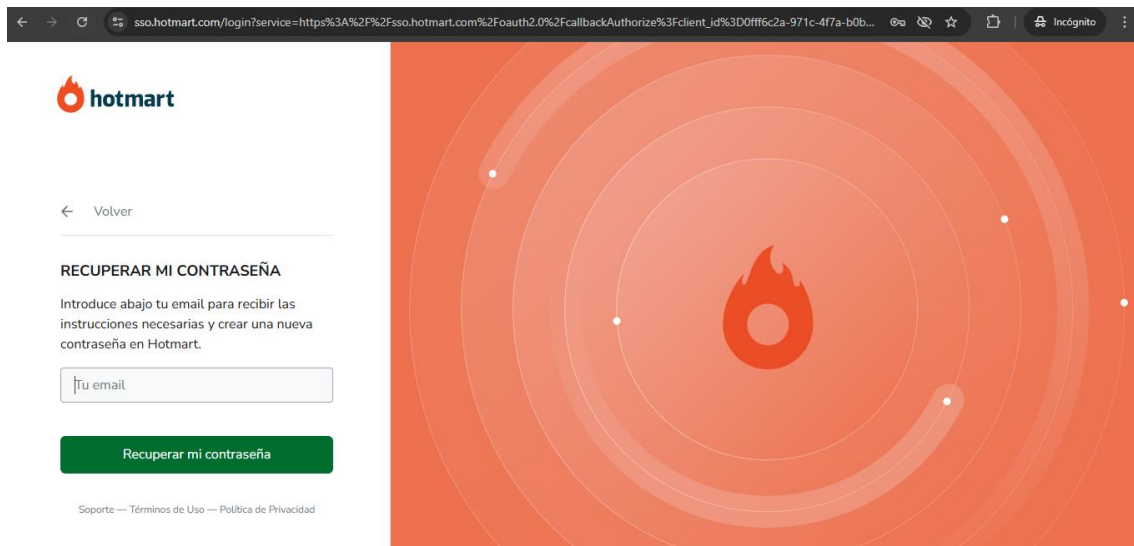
sso.hotmart.com/login?service=https%3A%2F%2Fsso.hotmart.com%2Foauth2.0%2FcallbackAuthorize%3Fclient_id%3D0fff6c2a-971c-4f7a-b0b...

Incógnito

hotmart

← Volver

RECUPERAR MI CONTRASEÑA

Introduce abajo tu email para recibir las instrucciones necesarias y crear una nueva contraseña en Hotmart.

Tu email

Recuperar mi contraseña

Soporte — Términos de Uso — Política de Privacidad